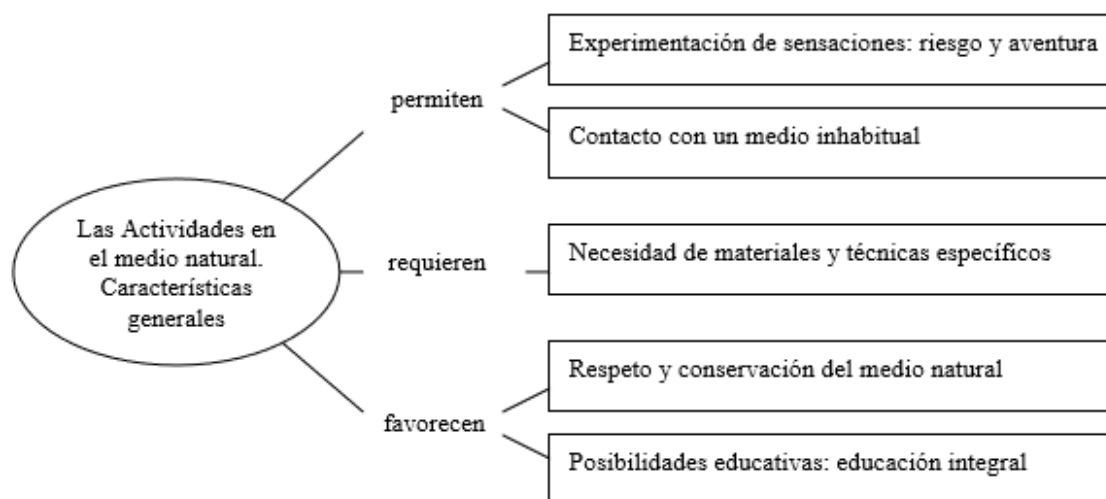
Las Actividades en el medio natural. Características generales

permiten

Experimentación de sensaciones: riesgo y aventura

Contacto con un medio inhabitual

requieren

Necesidad de materiales y técnicas específicos

favorecen

Respeto y conservación del medio natural

Posibilidades educativas: educación integral